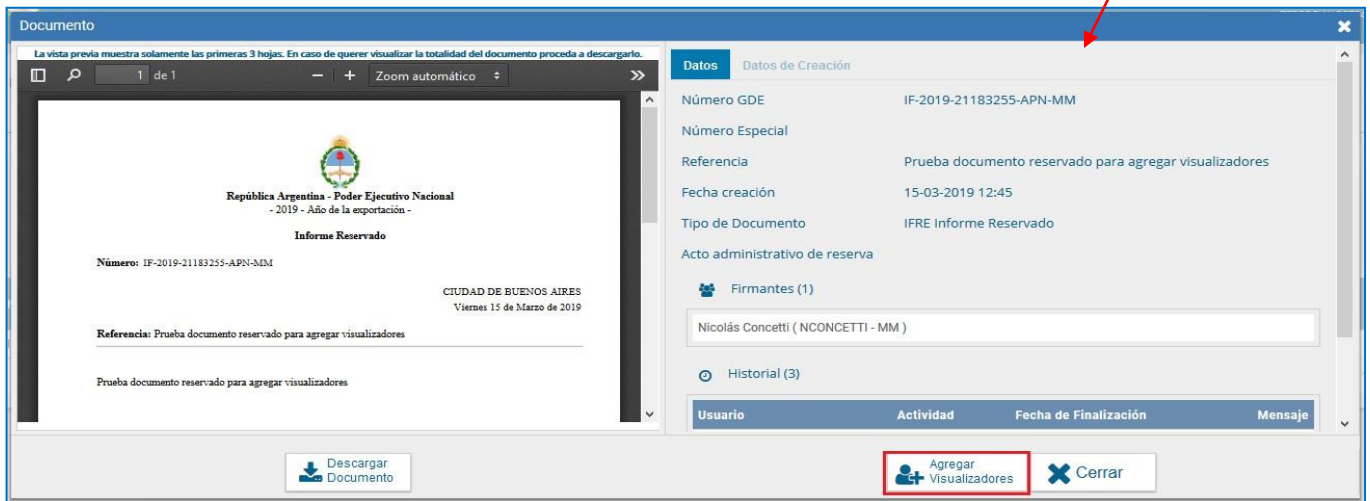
Documento

La vista previa muestra solamente las primeras 3 hojas. En caso de querer visualizar la totalidad del documento proceda a descargarlo.

1 de 1 — + Zoom automático

República Argentina - Poder Ejecutivo Nacional
- 2019 - Año de la exportación -

Informe Reservado

Número: IF-2019-21183255-APN-MM

CIUDAD DE BUENOS AIRES
Viernes 15 de Marzo de 2019

Referencia: Prueba documento reservado para agregar visualizadores

Prueba documento reservado para agregar visualizadores

Datos | Datos de Creación

| | |
|---|---|
| Número GDE | IF-2019-21183255-APN-MM |
| Número Especial | |
| Referencia | Prueba documento reservado para agregar visualizadores |
| Fecha creación | 15-03-2019 12:45 |
| Tipo de Documento | IFRE Informe Reservado |
| Acto administrativo de reserva | |

Firmantes (1)

Nicolás Concetti ( NCONCETTI - MM )

Historial (3)

| Usuario | Actividad | Fecha de Finalización | Mensaje |
|---|---|---|---|

Descargar Documento

Agregar Visualizadores

Cerrar